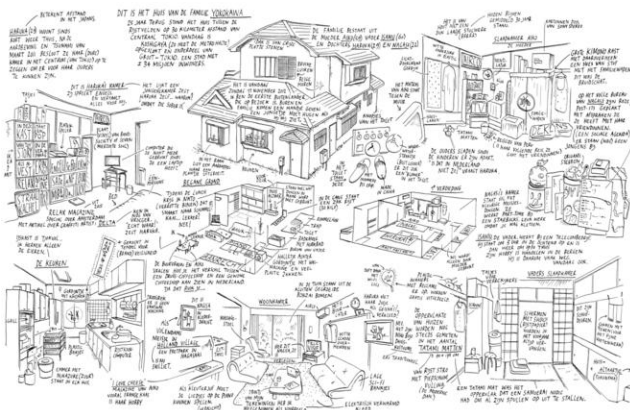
DIT IS HET HUIS VAN DE FAMILIE YOKOHAMA

24 JAAR TERUG STOND HET HUIS TUSSEN DE RIJSTVELDEN OP 40 KILOMETER AFSTAND VAN CENTRAAL TOKIO. VANDAAG IS KASUGAYA (ZO HEET DE WIJK) OPGESLOKT EN ONDERDEEL VAN GROOT-TOKIO, EEN STAD MET 34 MILJOEN INWONERS.

DE FAMILIE BESTAAT UIT DE MOEDER, AKIYO, VADER KAZUO EN DOCHTERS HARUNA EN NATSUMI

DE KEUKEN

WOONKAMER

BELANG GRAND

GROOT SLAAPKAMER

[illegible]